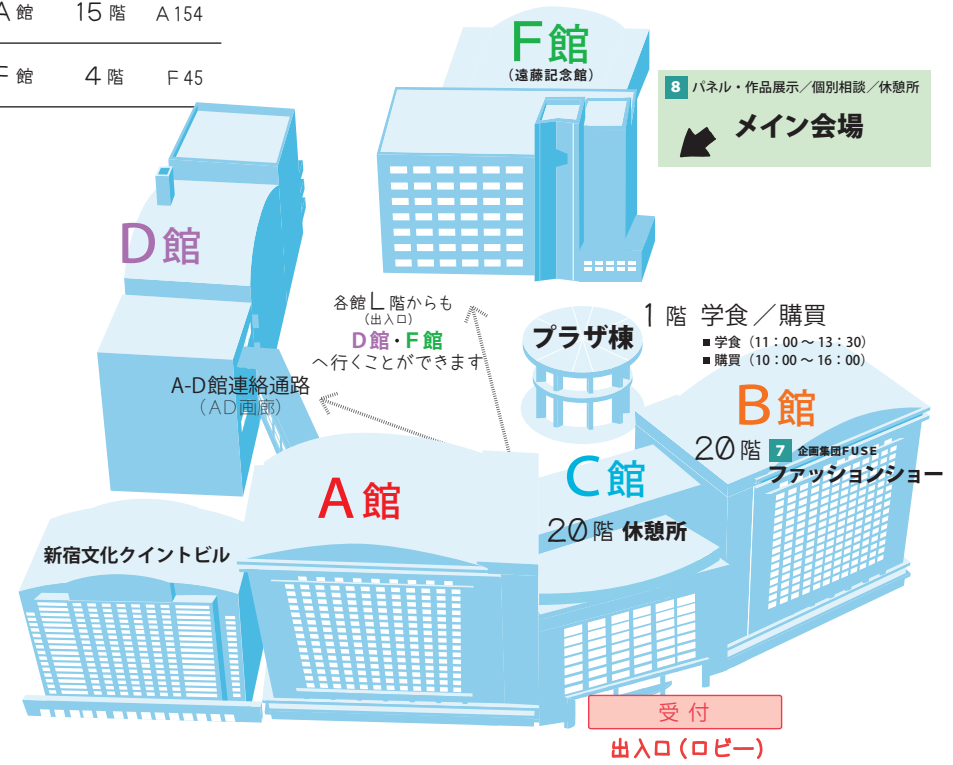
A館　15階　A154

F館　4階　F45

F館
(遠藤記念館)

8 パネル・作品展示／個別相談／休憩所
メイン会場

D館

各館L階からも
(出入口)
D館・F館
へ行くことができます

A-D館連絡通路
(AD画廊)

プラザ棟

1階 学食／購買
■ 学食 (11：00～13：30)
■ 購買 (10：00～16：00)

B館
20階 7 企画集団FUSE
ファッションショー

C館
20階 休憩所

A館

新宿文化クイントビル

受付
出入口(ロビー)